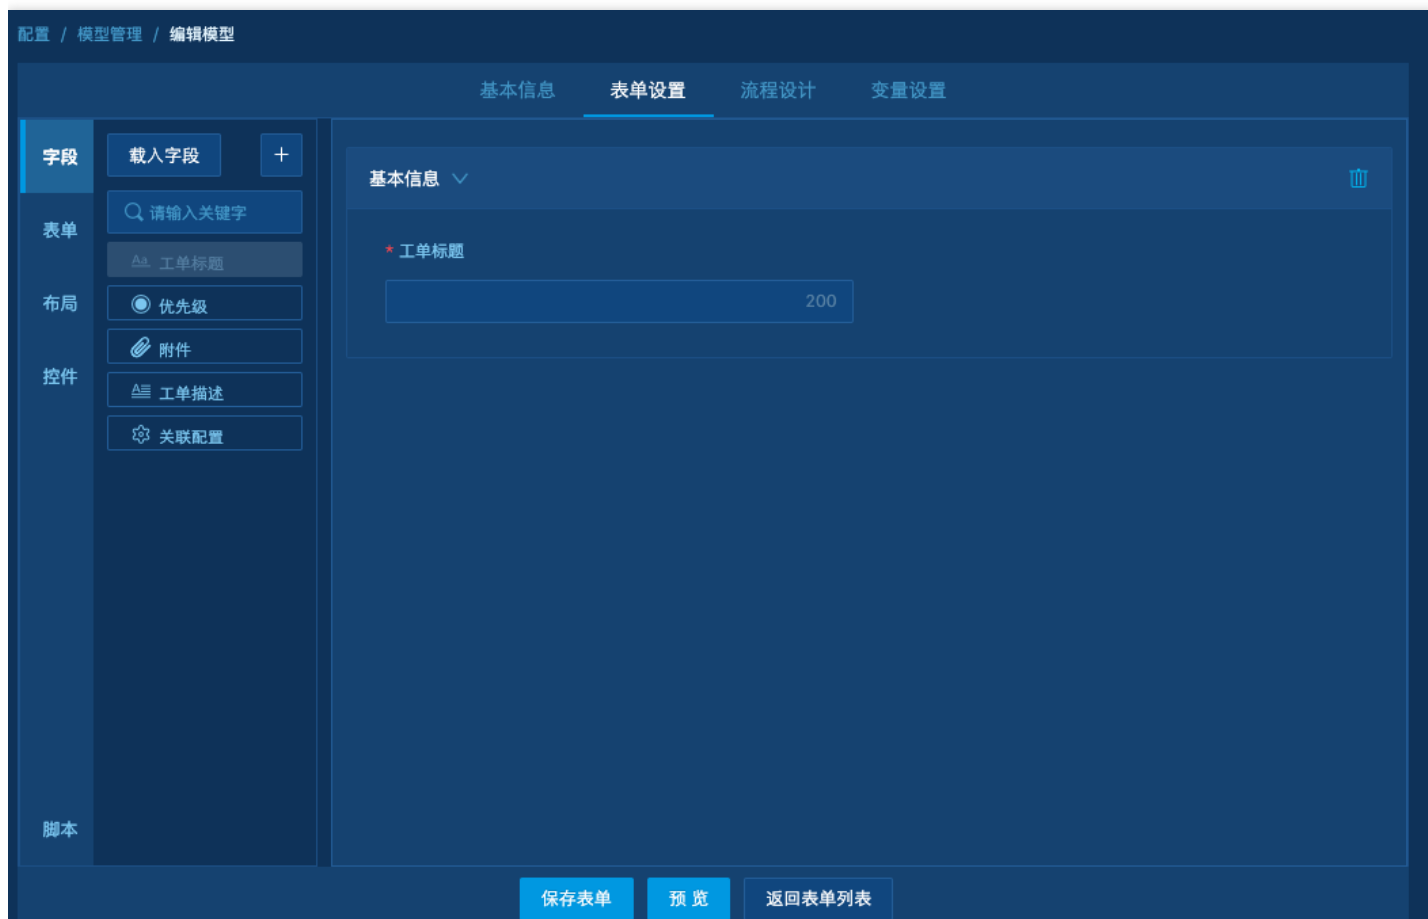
配置 / 模型管理 / 编辑模型

基本信息 表单设置 流程设计 变量设置

字段
表单
布局
控件
脚本

载入字段 +

请输入关键字
Aa 工单标题
优先级
附件
工单描述
关联配置

基本信息

* 工单标题

200

保存表单 预 览 返回表单列表